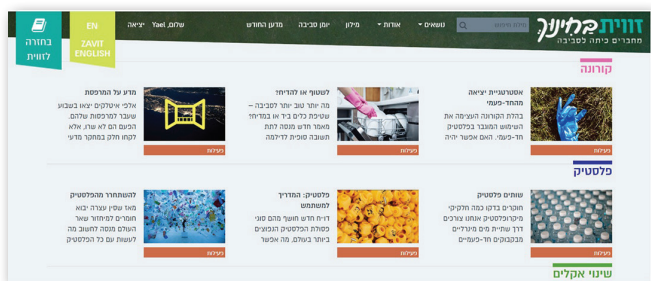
זווית
מחברים כיתה לסביבה
מילת חיפוש
נושאים
אודות
מילון
יומן סביבה
מדען החודש
שלום, Yael יציאה
EN
ZAVIT ENGLISH
בחזרה לזווית

קורונה

אסטרטגיית יציאה מהחד-פעמי
בהלת הקורונה העצימה את השימוש המוגבר בפלסטיק חד-פעמי. האם אפשר יהיה
פעילות

לשטוף או להדיח?
מה יותר טוב יותר לסביבה – שטיפת כלים ביד או במדיח? מאמר חדש מנסה לתת תשובה סופית לדילמה
פעילות

מדע על המרפסת
אלפי אינסקטים יצאו בשבוע שעבר למרפסות שלהם. הפעם הם לא שרו, אלא לקחו חלק במחקר מדעי
פעילות

פלסטיק

שותים פלסטיק
חוקרים בדקו כמה חלקיקי מיקרופלסטיק אנחנו צורכים דרך שתיית מים מינרליים מבקבוקים חד-פעמיים
פעילות

פלסטיק: המדריך למשתמש
דו"ח חדש חושף הכמויות של סוגי פסולת הפלסטיק הנפוצים ביותר בעולם, מה אפשר
פעילות

להשתחרר מהפלסטיק
מאז שפיין עצרה יבוא חומרים למיחזור שאר העולם מנסה לחשוב מה לעשות עם כל הפלסטיק
פעילות

שינוי אקלים